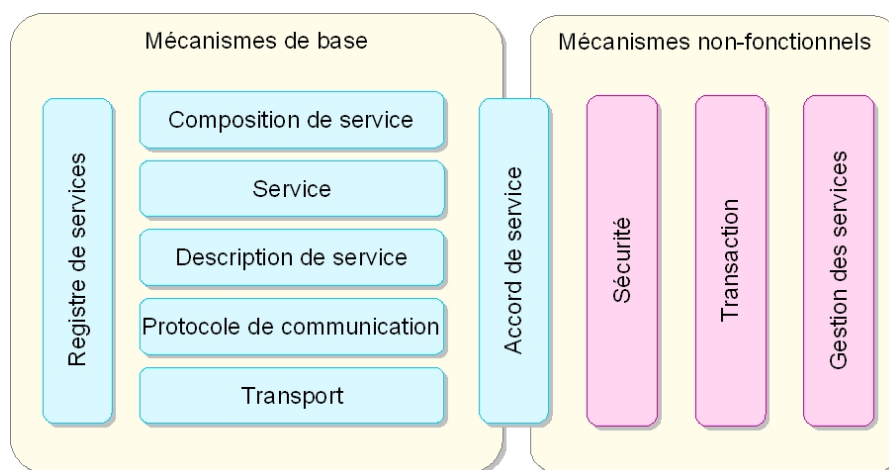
Mécanismes de base

Registre de services

Composition de service

Service

Description de service

Protocole de communication

Transport

Accord de service

Mécanismes non-fonctionnels

Sécurité

Transaction

Gestion des services